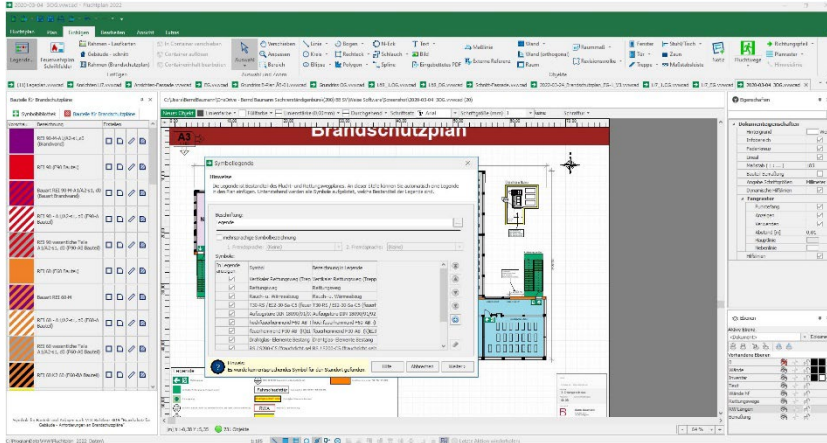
2020-03-04_3OG.vwx(sn) · FluchtPlan 2022

Fluchtpläne | Plan | Symbole | Bearbeiten | Ansicht | Extras

Legende | Brandschutzplan | Gebäude - schräg | Rahmen (Brandschutzplan) | Auswahl | Verschieben | Anpassen | Bereich | Linie | Kreis | Ellipse | Bogen | Rechteck | Polygon | Text | Schraffur | Bild | Maßlinie | Wand | Tür | Fenster | Treppe | Raum | Objekte | Richtungspfeil | Fluchtwege

Bauteile für Brandschutzplan

Symbolbibliothek | Bauteile für Brandschutzplan

Brandschutzplan

A3

| Legende | Bezeichnung |
|---|---|
| | F30 90-A-A (A2+L a1) (Brandwand) |
| | F30 90 (F90-Brandw) |
| | Bauteil F30 90-A-A (A2+L a1) (Bauart Brandwand) |
| | F30 90 - A (A2+L a1) (F90-A Bauteil) |
| | F30 90 wasserdichte Wände |
| | F30 60 (F60-Bauteil) |
| | Bauart F30 60-M |
| | F30 60 - A (A2+L a1) (F60-A Bauteil) |
| | F30 60 wasserdichte Wände |
| | F30 30 (F30-Bauteil) |

Symbollegende

Hinweise

Die Legende ist Bestandteil des Flucht- und Rettungswegplanes. An dieser Stelle können Sie automatisch eine Legende erstellen. Unterstrichene Symbole werden als Bestandteil der Legende erstellt.

Beschriftung:
Legende

mehrzeilige Symbolbezeichnung

Symbole:

| In Legende anzeigen | Symbol | Bezeichnung in Legende |
|---|---|---|
| ☑ | Verlängerter Rettungsweg (Text) | Verlängerter Rettungsweg |
| ☑ | Rettungsweg | Rettungsweg |
| ☑ | Rauch- u. Wärmeabzug | Rauch- u. Wärmeabzug |
| ☑ | F30-RS / EI2 30-Sa-C5 | F30-RS / EI2 30-Sa-C5 |
| ☑ | Aufzugsanlage | Aufzugsanlage |
| ☑ | Feuerwehraufzug | Feuerwehraufzug |
| ☑ | Feuerlöscher F90-RS | Feuerlöscher |
| ☑ | Brandmelder | Brandmelder |

Hinweis:
Es wurde kein zugeordnetes Symbol für den Standort gefunden.

Hilfe | Abbrechen | Weiter

Eigenschaften

Ebenen

Vorhandene Ebenen

Wände | Treppen | Texte | Wände NF | Rettungswege | 3D Ansicht | Bemaßung

Fahrradraum | BUA

Symbole für Brandschutzpläne nach DIN 14095 - Brandschutzplan

x: 1, -0.90 Y: 0.19 | 23 Objekte